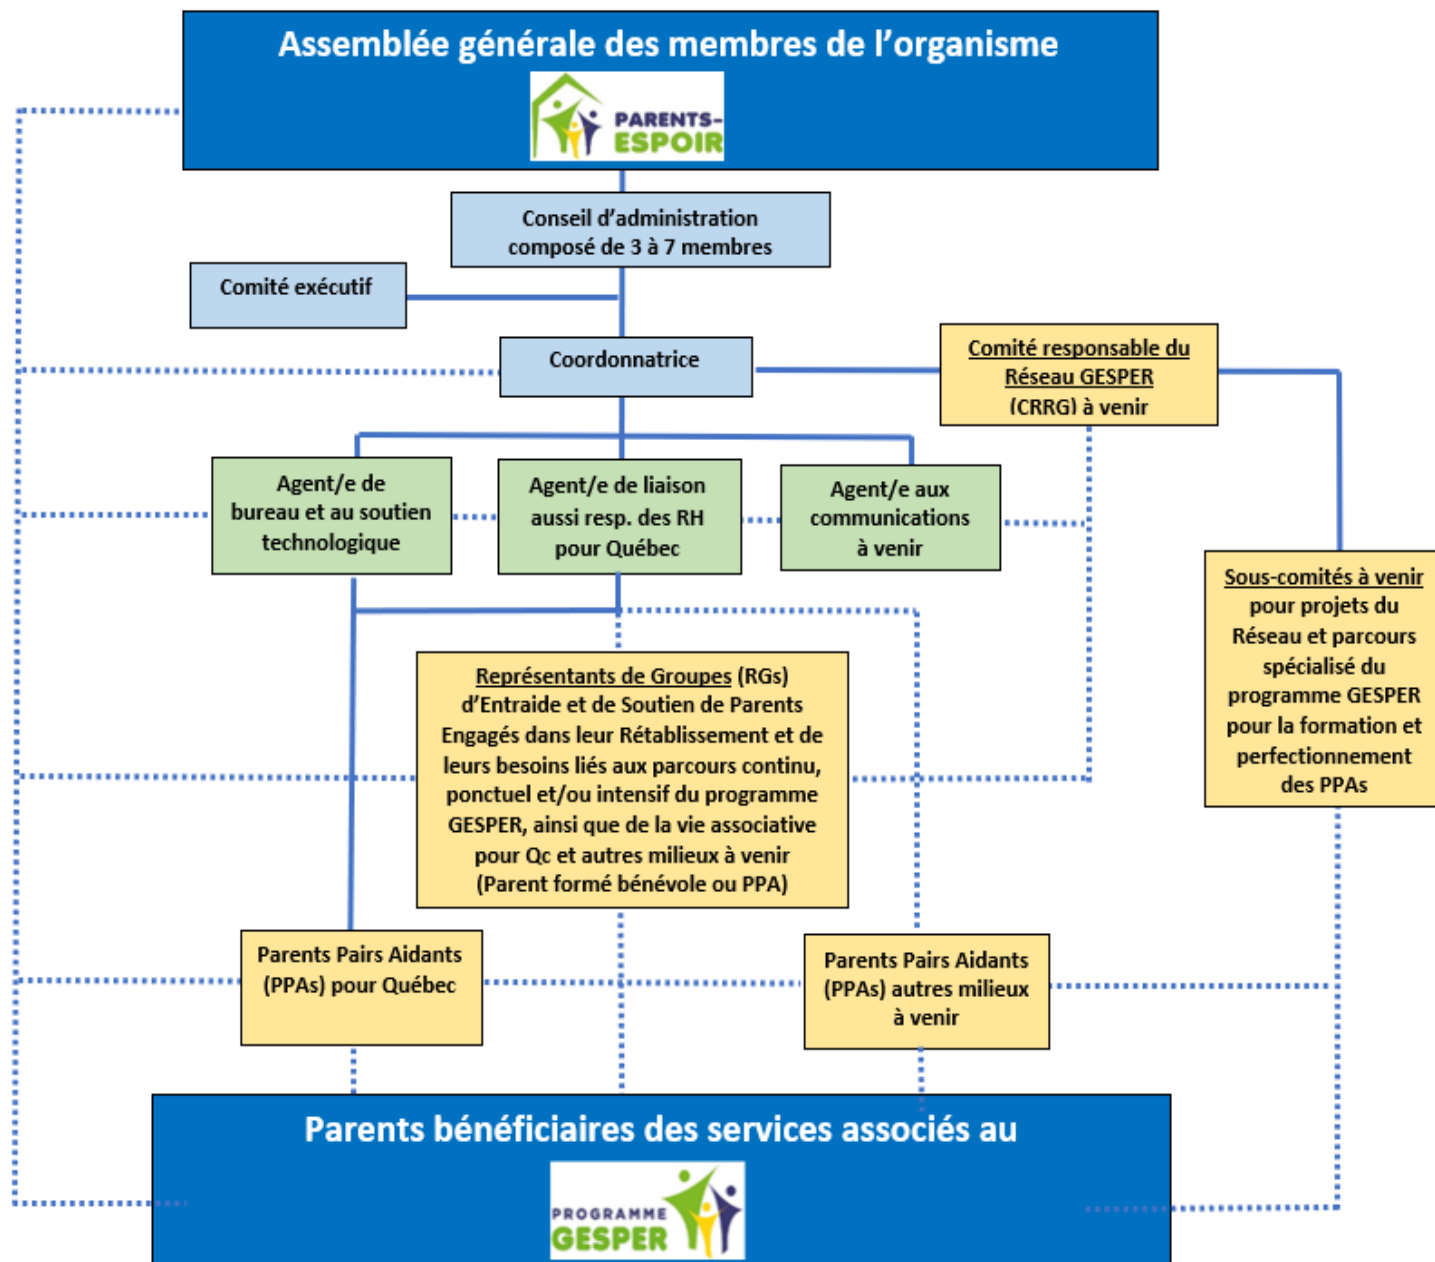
Assemblée générale des membres de l'organisme

PARENTS-ESPOIR

Conseil d'administration composé de 3 à 7 membres

Comité exécutif

Coordonnatrice

Comité responsable du Réseau GESPER (CRRG) à venir

Agent/e de bureau et au soutien technologique

Agent/e de liaison aussi resp. des RH pour Québec

Agent/e aux communications à venir

Sous-comités à venir pour projets du Réseau et parcours spécialisé du programme GESPER pour la formation et perfectionnement des PPAs

Représentants de Groupes (RGs) d'Entraide et de Soutien de Parents Engagés dans leur Rétablissement et de leurs besoins liés aux parcours continu, ponctuel et/ou intensif du programme GESPER, ainsi que de la vie associative pour Qc et autres milieux à venir (Parent formé bénévole ou PPA)

Parents Pairs Aidants (PPAs) pour Québec

Parents Pairs Aidants (PPAs) autres milieux à venir

Parents bénéficiaires des services associés au

PROGRAMME GESPER